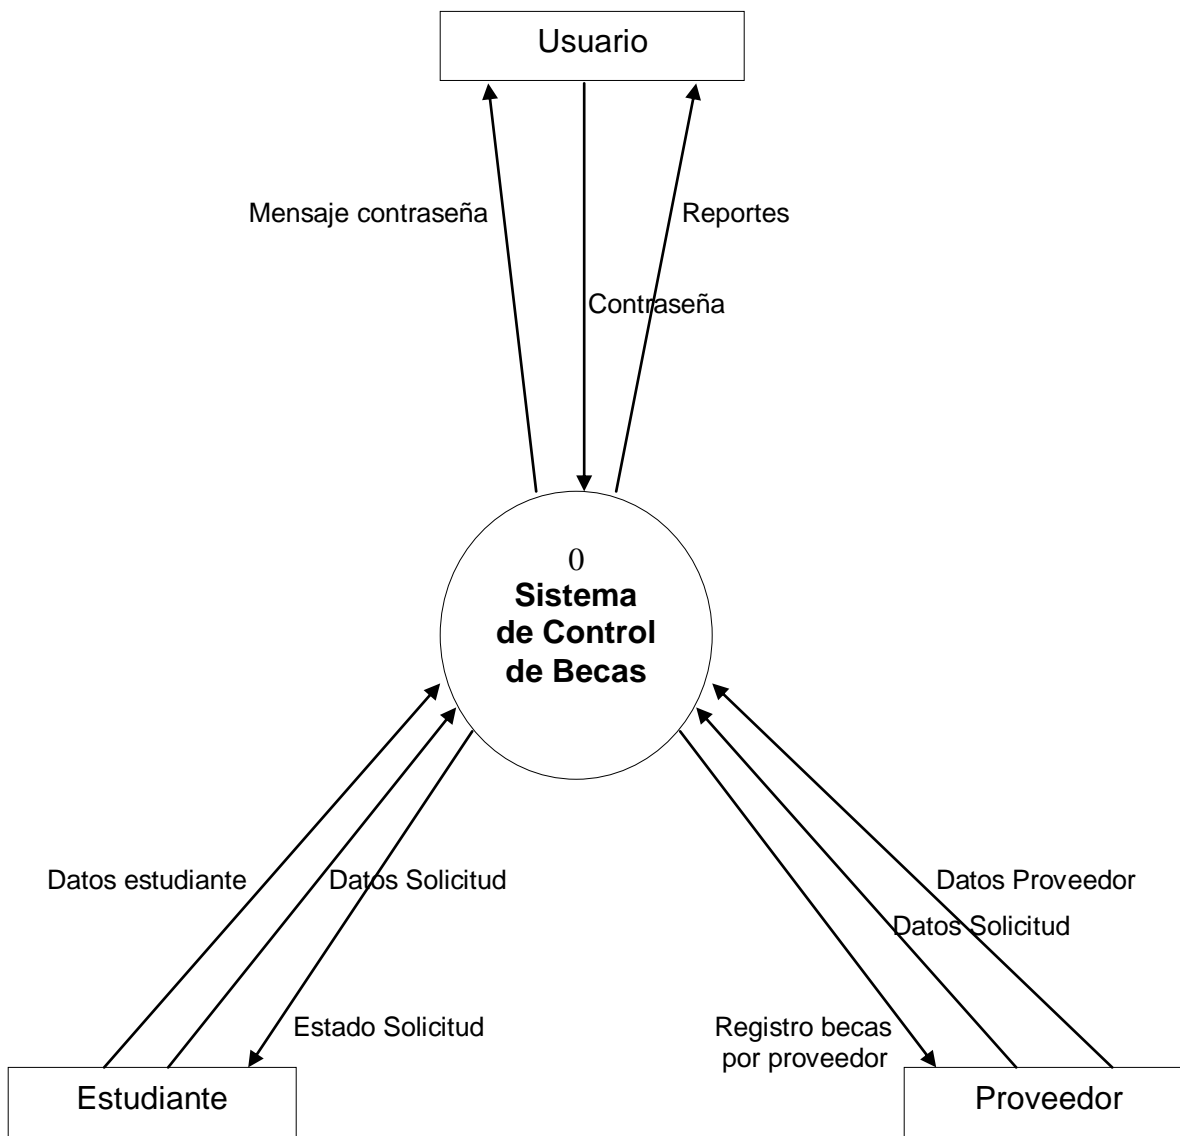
Usuario

Mensaje contraseña

Reportes

Contraseña

0
**Sistema de Control de Becas**

Datos estudiante

Datos Solicitud

Datos Proveedor

Datos Solicitud

Estado Solicitud

Registro becas por proveedor

Estudiante

Proveedor